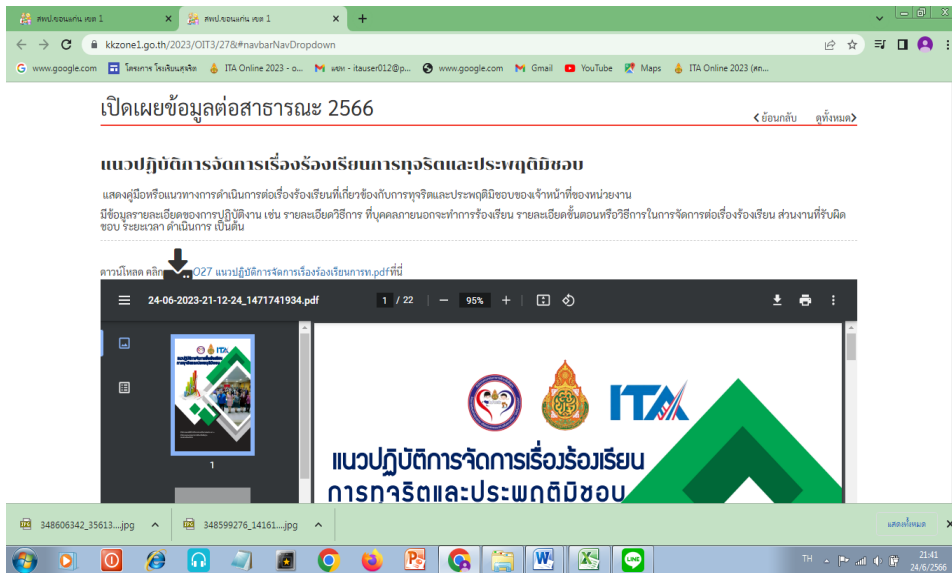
สพป.ขอนแก่น เขต 1
สพป.ขอนแก่น เขต 1
kkzone1.go.th/2023/OIT3/27&#navbarNavDropdown
www.google.com โครงการ โรงเรียนสุจริต ITA Online 2023 - อ... แอพ - itauser012@p... www.google.com Gmail YouTube Maps ITA Online 2023 (สค...

เปิดเผยข้อมูลต่อสาธารณะ 2566
<ย้อนกลับ ดูทั้งหมด>

แนวปฏิบัติการจัดการเรื่องร้องเรียนการทุจริตและประพฤติมิชอบ

แสดงคู่มือหรือแนวทางการดำเนินการต่อเรื่องร้องเรียนที่เกี่ยวข้องกับการทุจริตและประพฤติมิชอบของเจ้าหน้าที่ของหน่วยงาน

มีข้อมูลรายละเอียดของการปฏิบัติงาน เช่น รายละเอียดวิธีการ ที่บุคคลภายนอกจะทำการร้องเรียน รายละเอียดขั้นตอนหรือวิธีการในการจัดการต่อเรื่องร้องเรียน ส่วนงานที่รับผิดชอบ ระยะเวลา ดำเนินการ เป็นต้น

ดาวน์โหลด คลิก O27 แนวปฏิบัติการจัดการเรื่องร้องเรียนการท.pdf ที่นี่

24-06-2023-21-12-24_1471741934.pdf 1 / 22 — 95% +

1

ITA

แนวปฏิบัติการจัดการเรื่องร้องเรียน
การทุจริตและประพฤติมิชอบ

348606342_35613....jpg 348599276_14161....jpg แสดงทั้งหมด

TH 21:41 24/6/2566